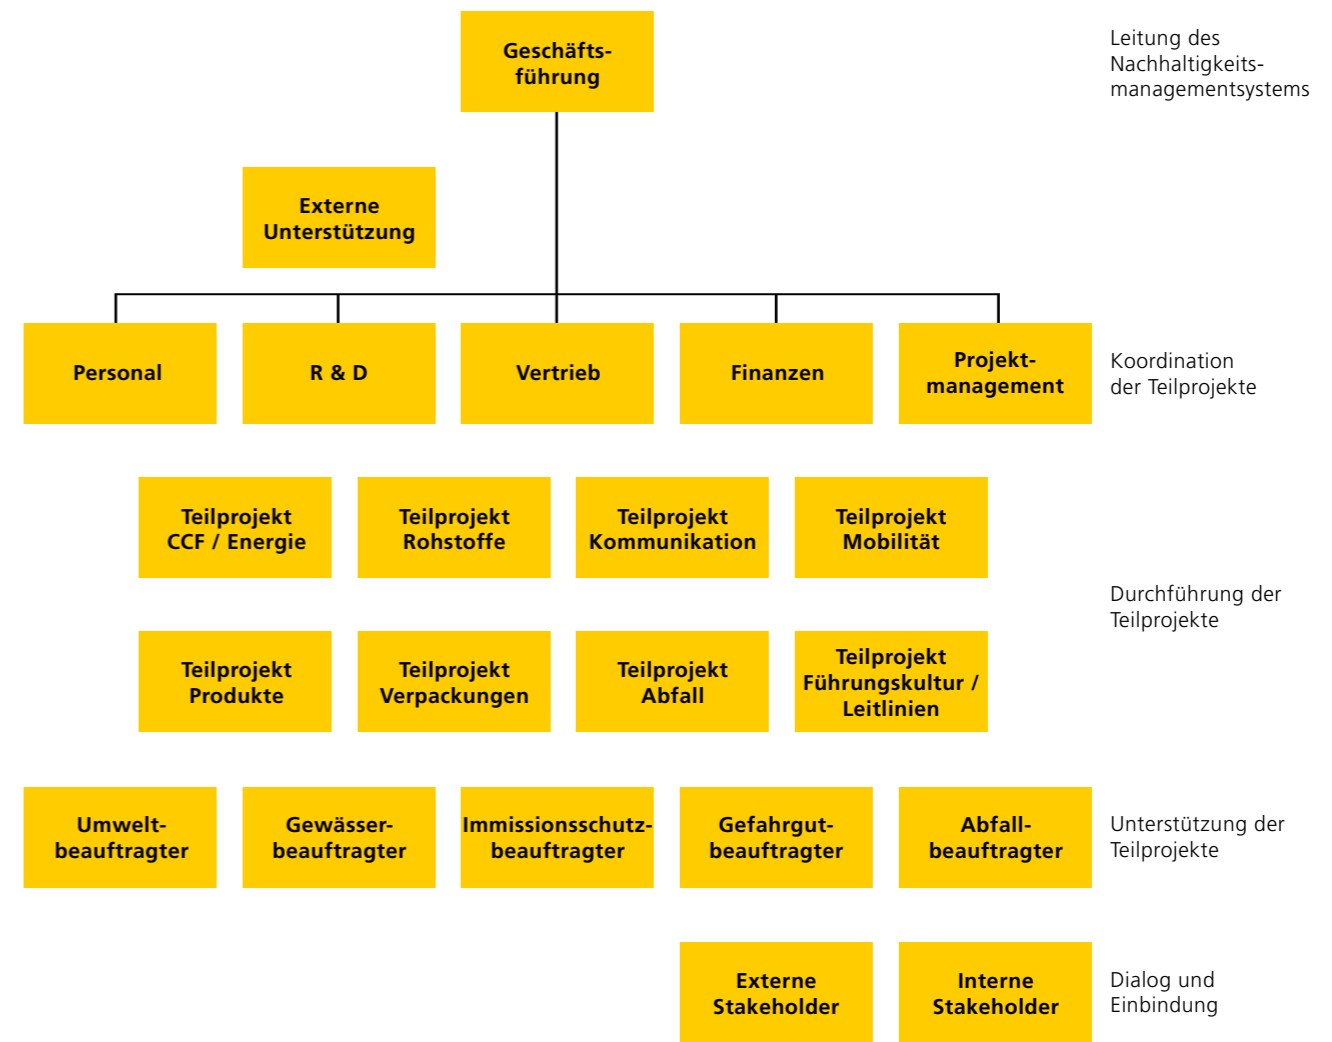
Geschäftsführung

Leitung des Nachhaltigkeitsmanagementsystems

Externe Unterstützung

Personal

R & D

Vertrieb

Finanzen

Projektmanagement

Koordination der Teilprojekte

Teilprojekt CCF / Energie

Teilprojekt Rohstoffe

Teilprojekt Kommunikation

Teilprojekt Mobilität

Durchführung der Teilprojekte

Teilprojekt Produkte

Teilprojekt Verpackungen

Teilprojekt Abfall

Teilprojekt Führungskultur / Leitlinien

Umweltbeauftragter

Gewässerbeauftragter

Immissionsschutzbeauftragter

Gefahrgutbeauftragter

Abfallbeauftragter

Unterstützung der Teilprojekte

Externe Stakeholder

Interne Stakeholder

Dialog und Einbindung